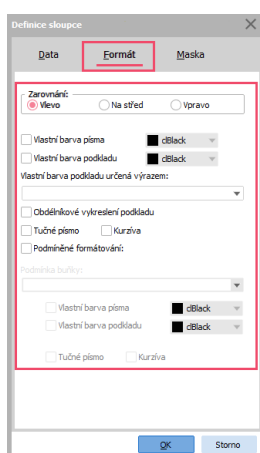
Definice sloupce

Data
Formát
Maska

Zarovnání:
Vlevo
Na střed
Vpravo

Vlastní barva písma
clBlack
Vlastní barva podkladu
clBlack

Vlastní barva podkladu určená výrazem:

Obdélníkové vykreslení podkladu
Tučné písmo
Kurzíva
Podmíněné formátování:

Podmínka buňky:

Vlastní barva písma
clBlack
Vlastní barva podkladu
clBlack

Tučné písmo
Kurzíva

OK
Storno